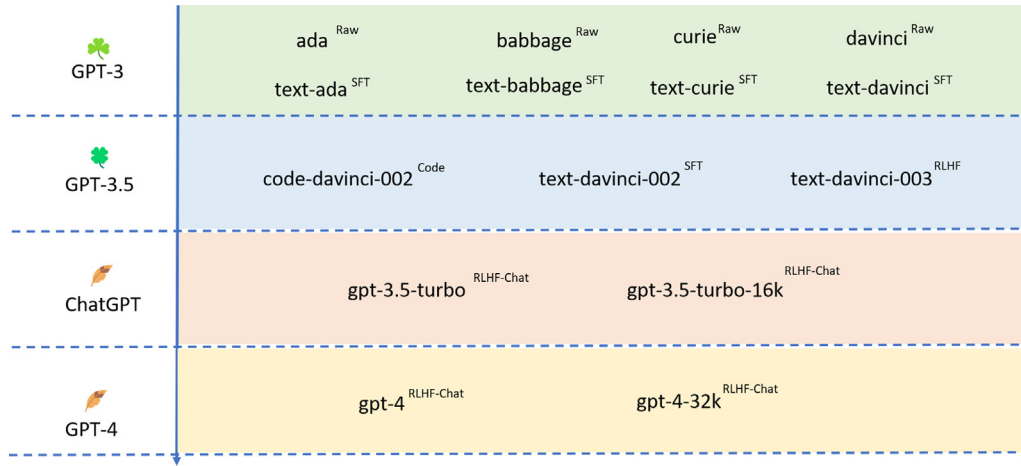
| | | | | |
|---|---|---|---|---|
| GPT-3 | ada $^{Raw}$ | babbage $^{Raw}$ | curie $^{Raw}$ | davinci $^{Raw}$ |
| | text-ada $^{SFT}$ | text-babbage $^{SFT}$ | text-curie $^{SFT}$ | text-davinci $^{SFT}$ |
| GPT-3.5 | code-davinci-002 $^{Code}$ | text-davinci-002 $^{SFT}$ | text-davinci-003 $^{RLHF}$ | |
| ChatGPT | gpt-3.5-turbo $^{RLHF-Chat}$ | gpt-3.5-turbo-16k $^{RLHF-Chat}$ | | |
| GPT-4 | gpt-4 $^{RLHF-Chat}$ | gpt-4-32k $^{RLHF-Chat}$ | | |